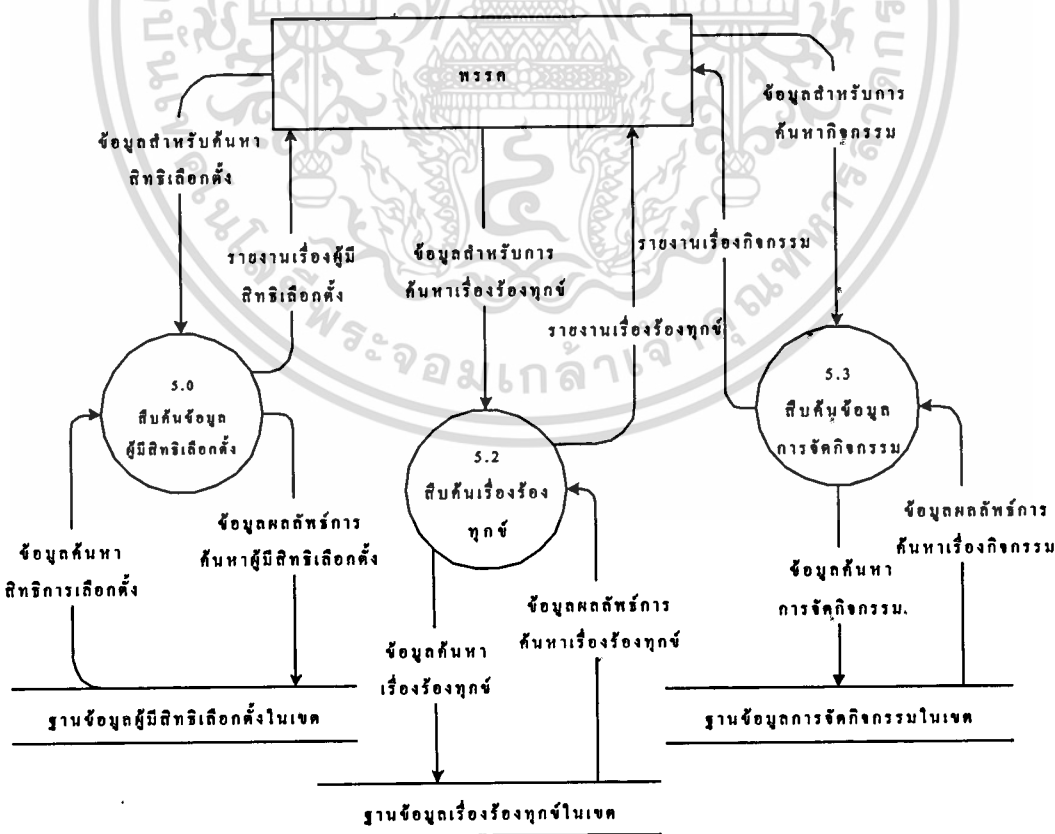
พรรค

ข้อมูลสำหรับค้นหา สิทธิเลือกตั้ง

รายงานเรื่องผู้มี สิทธิเลือกตั้ง

ข้อมูลสำหรับการ ค้นหาเรื่องร้องทุกข์

รายงานเรื่องร้องทุกข์

รายงานเรื่องกิจกรรม

ข้อมูลสำหรับการ ค้นหากิจกรรม

5.0
สืบค้นข้อมูล ผู้มีสิทธิเลือกตั้ง

5.2
สืบค้นเรื่องร้อง ทุกข์

5.3
สืบค้นข้อมูล การจัดกิจกรรม

ข้อมูลค้นหา สิทธิการเลือกตั้ง

ข้อมูลผลลัพธ์การ ค้นหาผู้มีสิทธิเลือกตั้ง

ข้อมูลค้นหา เรื่องร้องทุกข์

ข้อมูลผลลัพธ์การ ค้นหาเรื่องร้องทุกข์

ข้อมูลค้นหา การจัดกิจกรรม.

ข้อมูลผลลัพธ์การ ค้นหาเรื่องกิจกรรม

ฐานข้อมูลผู้มีสิทธิเลือกตั้งในเขต

ฐานข้อมูลเรื่องร้องทุกข์ในเขต

ฐานข้อมูลการจัดกิจกรรมในเขต

พระจอมเกล้าเจ้าคุณทหาร